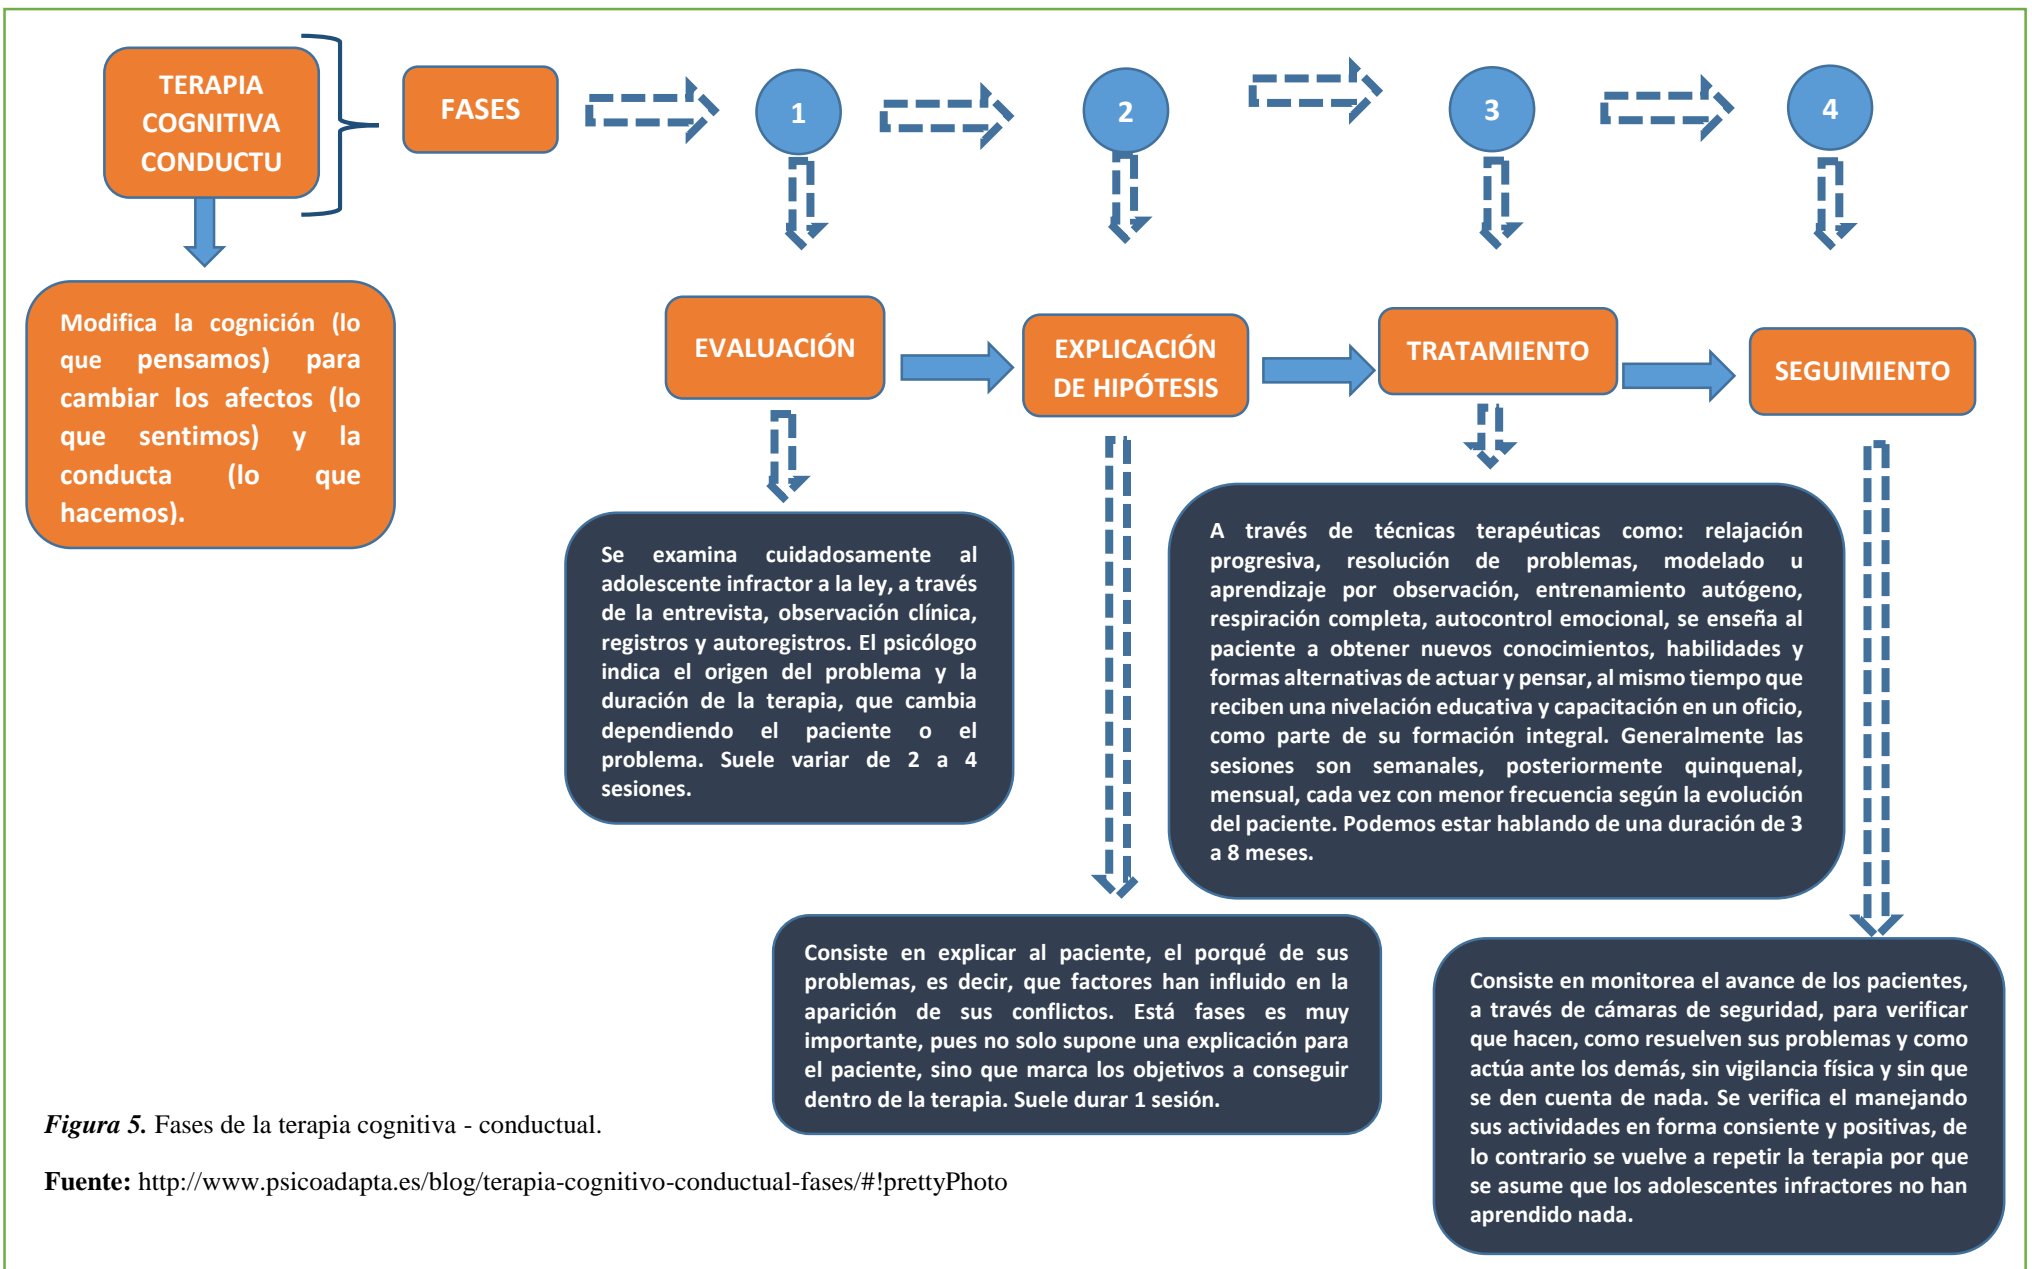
TERAPIA COGNITIVA CONDUCTU

FASES

1

2

3

4

Modifica la cognición (lo que pensamos) para cambiar los afectos (lo que sentimos) y la conducta (lo que hacemos).

EVALUACIÓN

EXPLICACIÓN DE HIPÓTESIS

TRATAMIENTO

SEGUIMIENTO

Se examina cuidadosamente al adolescente infractor a la ley, a través de la entrevista, observación clínica, registros y autoregistros. El psicólogo indica el origen del problema y la duración de la terapia, que cambia dependiendo el paciente o el problema. Suele variar de 2 a 4 sesiones.

A través de técnicas terapéuticas como: relajación progresiva, resolución de problemas, modelado u aprendizaje por observación, entrenamiento autógeno, respiración completa, autocontrol emocional, se enseña al paciente a obtener nuevos conocimientos, habilidades y formas alternativas de actuar y pensar, al mismo tiempo que reciben una nivelación educativa y capacitación en un oficio, como parte de su formación integral. Generalmente las sesiones son semanales, posteriormente quinquenal, mensual, cada vez con menor frecuencia según la evolución del paciente. Podemos estar hablando de una duración de 3 a 8 meses.

Consiste en explicar al paciente, el porqué de sus problemas, es decir, que factores han influido en la aparición de sus conflictos. Está fases es muy importante, pues no solo supone una explicación para el paciente, sino que marca los objetivos a conseguir dentro de la terapia. Suele durar 1 sesión.

Consiste en monitorea el avance de los pacientes, a través de cámaras de seguridad, para verificar que hacen, como resuelven sus problemas y como actúa ante los demás, sin vigilancia física y sin que se den cuenta de nada. Se verifica el manejando sus actividades en forma consiente y positivas, de lo contrario se vuelve a repetir la terapia por que se asume que los adolescentes infractores no han aprendido nada.

*Figura 5.* Fases de la terapia cognitiva - conductual.

**Fuente:** http://www.psicoadapta.es/blog/terapia-cognitivo-conductual-fases/#!prettyPhoto